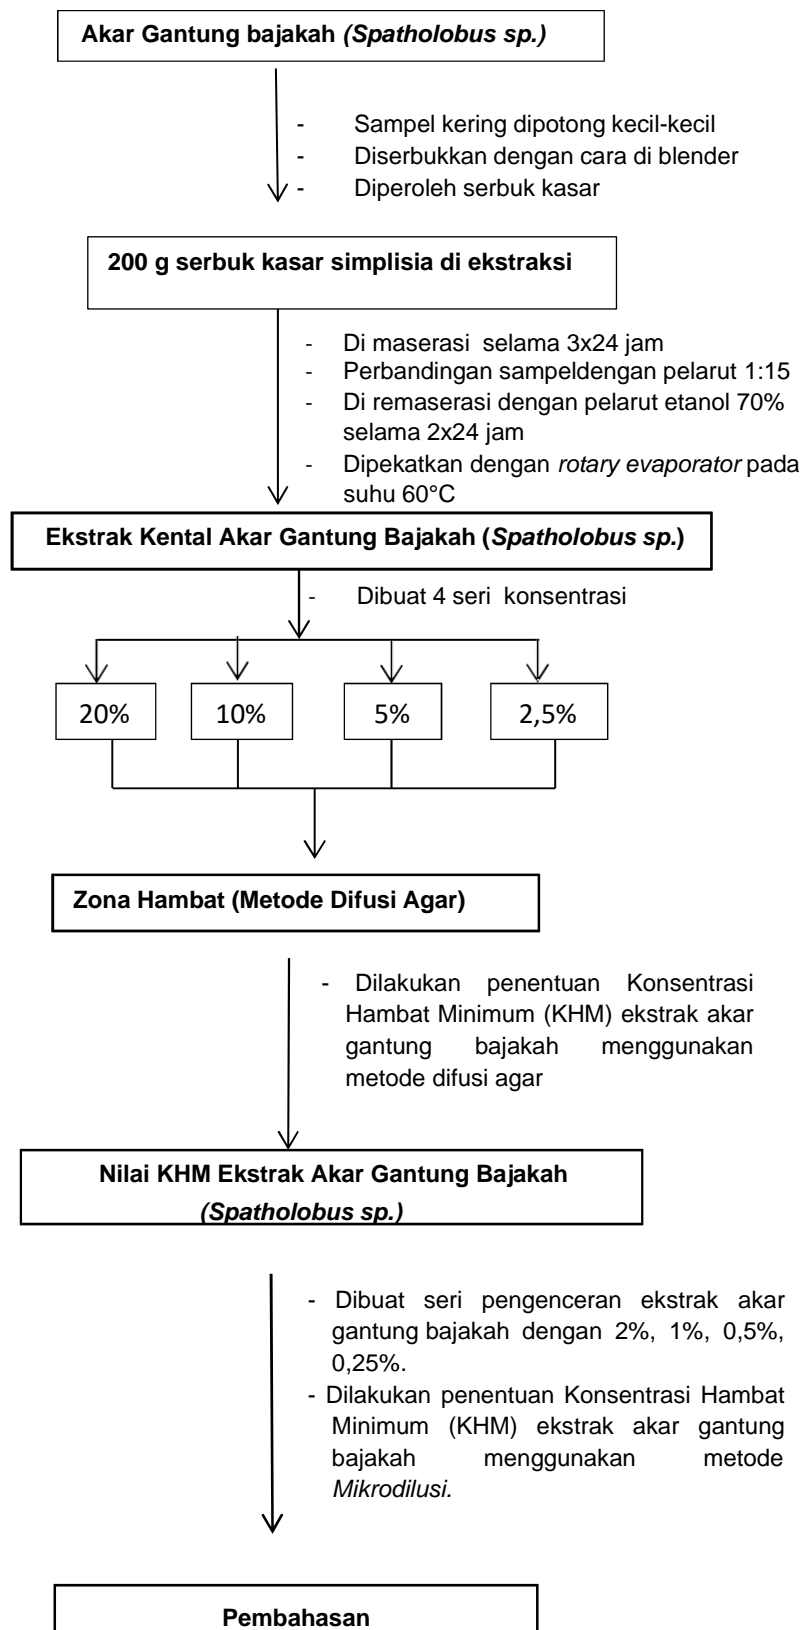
**Akar Gantung bajakah *(Spatholobus sp.)***

- Sampel kering dipotong kecil-kecil
- Diserbukkan dengan cara di blender
- Diperoleh serbuk kasar

**200 g serbuk kasar simplisia di ekstraksi**

- Di maserasi selama 3x24 jam
- Perbandingan sampeldengan pelarut 1:15
- Di remaserasi dengan pelarut etanol 70% selama 2x24 jam
- Dipekatkan dengan *rotary evaporator* pada suhu 60°C

**Ekstrak Kental Akar Gantung Bajakah (*Spatholobus sp.*)**

- Dibuat 4 seri konsentrasi

20%

10%

5%

2,5%

**Zona Hambat (Metode Difusi Agar)**

- Dilakukan penentuan Konsentrasi Hambat Minimum (KHM) ekstrak akar gantung bajakah menggunakan metode difusi agar

**Nilai KHM Ekstrak Akar Gantung Bajakah *(Spatholobus sp.)***

- Dibuat seri pengenceran ekstrak akar gantung bajakah dengan 2%, 1%, 0,5%, 0,25%.
- Dilakukan penentuan Konsentrasi Hambat Minimum (KHM) ekstrak akar gantung bajakah menggunakan metode *Mikrodilusi.*

**Pembahasan**